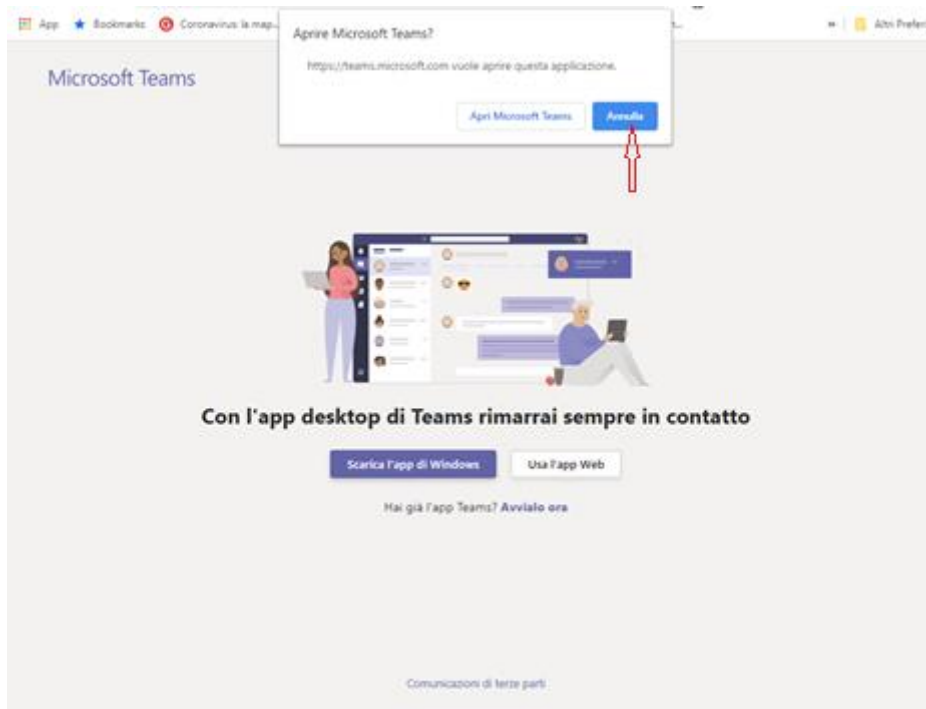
App Bookmarks Coronavirus: la map... » Altri Prefer

Aprire Microsoft Teams?

https://teams.microsoft.com vuole aprire questa applicazione.

Apri Microsoft Teams Annulla

Microsoft Teams

Con l'app desktop di Teams rimarrai sempre in contatto

Scarica l'app di Windows Usa l'app Web

Hai già l'app Teams? Avvialo ora

Comunicazioni di terze parti